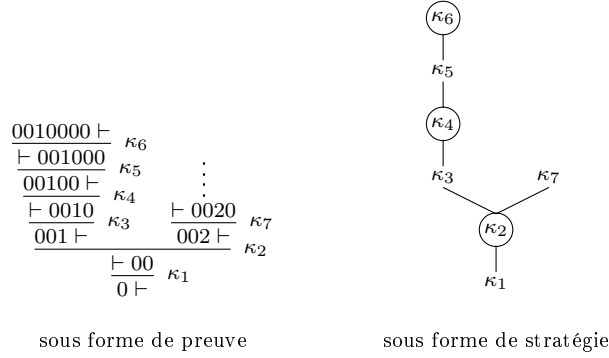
$\dfrac{\dfrac{\dfrac{\dfrac{\dfrac{0010000 \vdash}{\vdash 001000}\kappa_6}{00100 \vdash}\kappa_5}{\vdash 0010}\kappa_4}{001 \vdash}\kappa_3 \quad \dfrac{\vdots}{\dfrac{\vdash 0020}{002 \vdash}\kappa_7}}{\dfrac{\vdash 00}{0 \vdash}\kappa_1}\kappa_2$

$\kappa_6$

$\kappa_5$

$\kappa_4$

$\kappa_3$

$\kappa_7$

$\kappa_2$

$\kappa_1$

sous forme de preuve

sous forme de stratégie